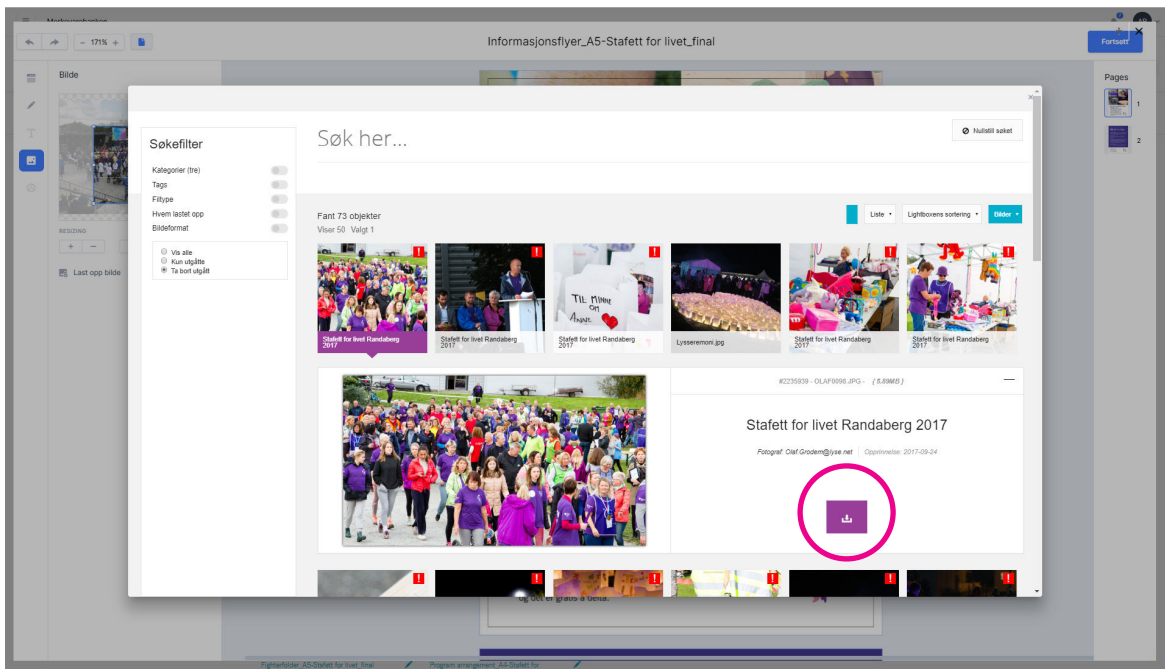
Markedsbanken

- 171% +

Informasjonsflyer_A5-Stafett for livet_final

Fortsett

Pages

1

2

Bilde

RESIZING

Last opp bilde

Søkefilter

Kategorier (tre)

Tags

Filtype

Hvem lastet opp

Bildeformat

Vis alle

Kun utgåtte

Ta bort utgått

Søk her...

Nullstill søket

Fant 73 objekter

Viser 50 Valgt 1

Liste

Lightboxens sortering

Bilder

Stafett for livet Randaberg 2017

Stafett for livet Randaberg 2017

TIL MINNE OM ANNE

Stafett for livet Randaberg 2017

Lysseremoni.jpg

Stafett for livet Randaberg 2017

Stafett for livet Randaberg 2017

#2235939 - OLAF0098.JPG - (5.89MB)

Stafett for livet Randaberg 2017

Fotograf: Olaf.Grodem@lyse.net | Opprinnelse: 2017-09-24

og det er gratis å delta.

Fighterfolder_A5-Stafett for livet_final

Program arrangement_A4-Stafett for